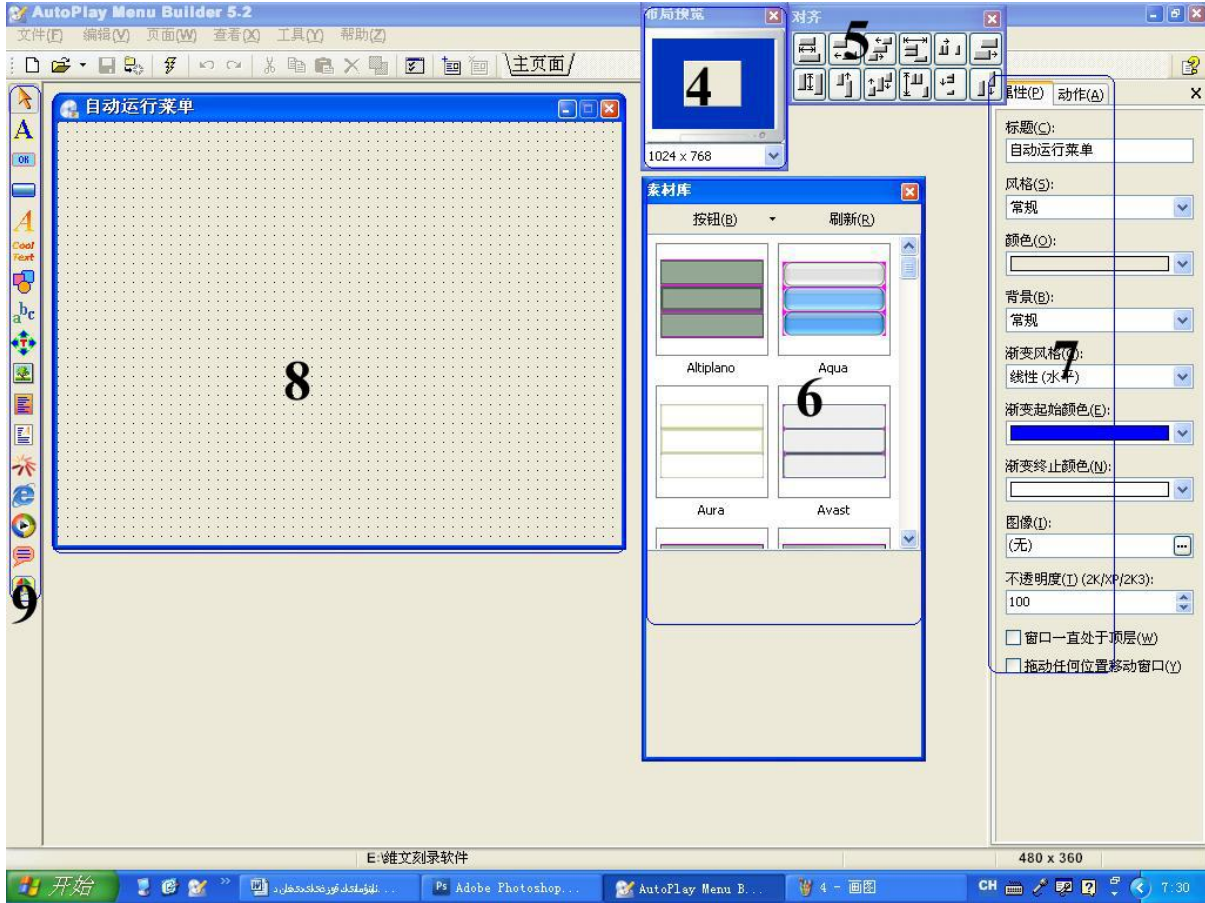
AutoPlay Menu Builder 5.2

文件(F) 编辑(V) 页面(W) 查看(X) 工具(Y) 帮助(Z)

主页面

自动运行菜单

8

9

Cool Text

布局预览

4

1024 x 768

对齐

5

素材库

按钮(B) 刷新(R)

Altiplano

Aqua

Aura

Avast

6

属性(P) 动作(A)

标题(C):

自动运行菜单

风格(S):

常规

颜色(O):

背景(B):

常规

渐变风格(G):

线性 (水平)

7

渐变起始颜色(E):

渐变终止颜色(N):

图像(I):

(无)

不透明度(T) (2K/XP/2K3):

100

窗口一直处于顶层(W)

拖动任何位置移动窗口(Y)

E:\维文刻录软件

480 x 360

开始

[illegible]

Adobe Photoshop...

AutoPlay Menu B...

4 - 画图

CH

7:30